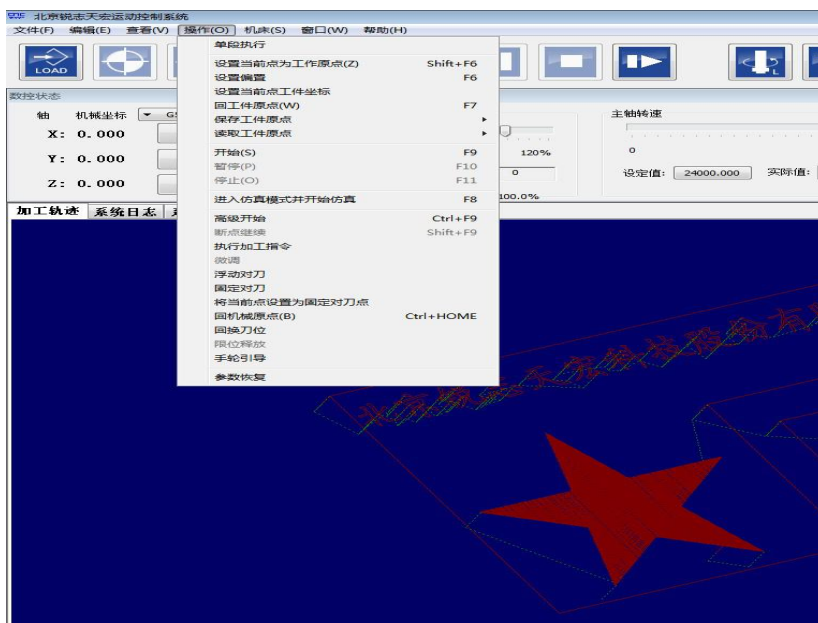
北京锐志天宏运动控制系统
文件(F) 编辑(E) 查看(V) 操作(O) 机床(S) 窗口(W) 帮助(H)

LOAD

数控状态
轴 机械坐标 G5
X: 0.000
Y: 0.000
Z: 0.000

单段执行
设置当前点为工件原点(Z) Shift+F6
设置偏置 F6
设置当前点工件坐标
回工件原点(W) F7
保存工件原点
读取工件原点
开始(S) F9
暂停(P) F10
停止(O) F11
进入仿真模式并开始仿真 F8
高级开始 Ctrl+F9
断点继续 Shift+F9
执行加工指令
微调
浮动对刀
固定对刀
将当前点设置为固定对刀点
回机械原点(B) Ctrl+HOME
回换刀位
限位释放
手轮引导
参数恢复

120%
0
100.0%

主轴转速
0
设定值: 24000.000 实际值:

加工轨迹 系统日志

北京锐志天宏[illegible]